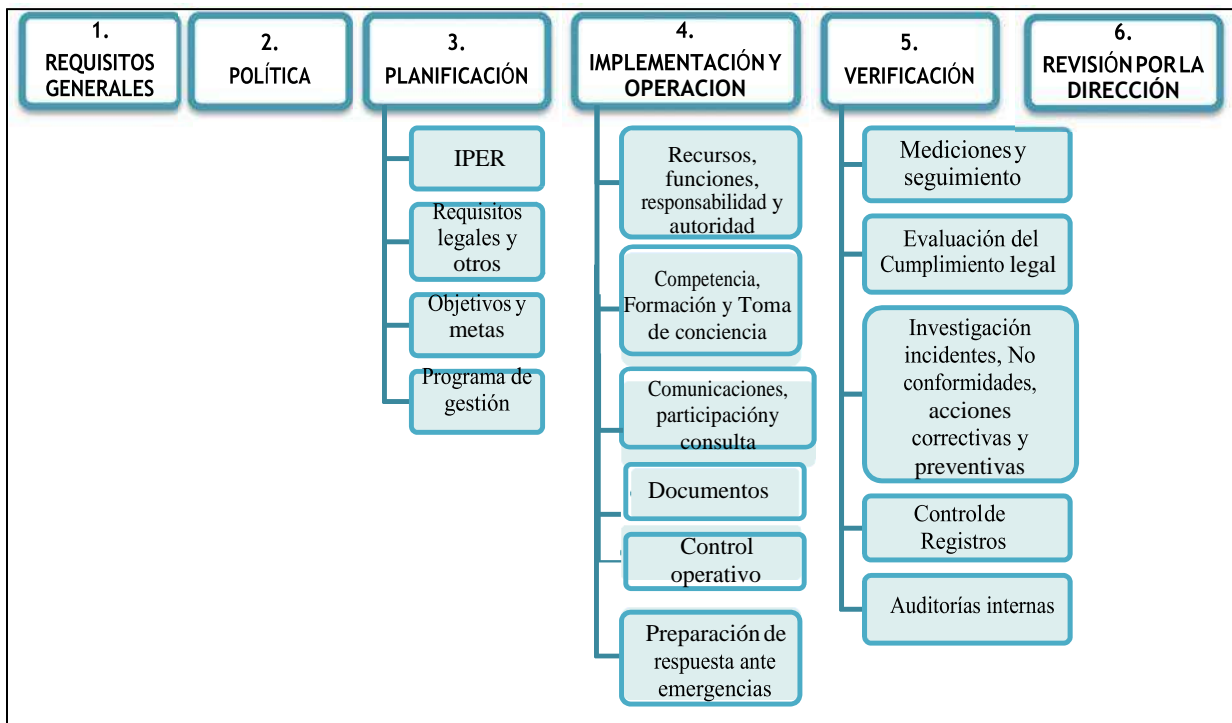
1.
REQUISITOS GENERALES

2.
POLÍTICA

3.
PLANIFICACIÓN

IPER

Requisitos legales y otros

Objetivos y metas

Programa de gestión

4.
IMPLEMENTACIÓN Y OPERACION

Recursos, funciones, responsabilidad y autoridad

Competencia, Formación y Toma de conciencia

Comunicaciones, participacióny consulta

Documentos

Control operativo

Preparación de respuesta ante emergencias

5.
VERIFICACIÓN

Mediciones y seguimiento

Evaluación del Cumplimiento legal

Investigación incidentes, No conformidades, acciones correctivas y preventivas

Controlde Registros

Auditorías internas

6.
REVISIÓN POR LA DIRECCIÓN